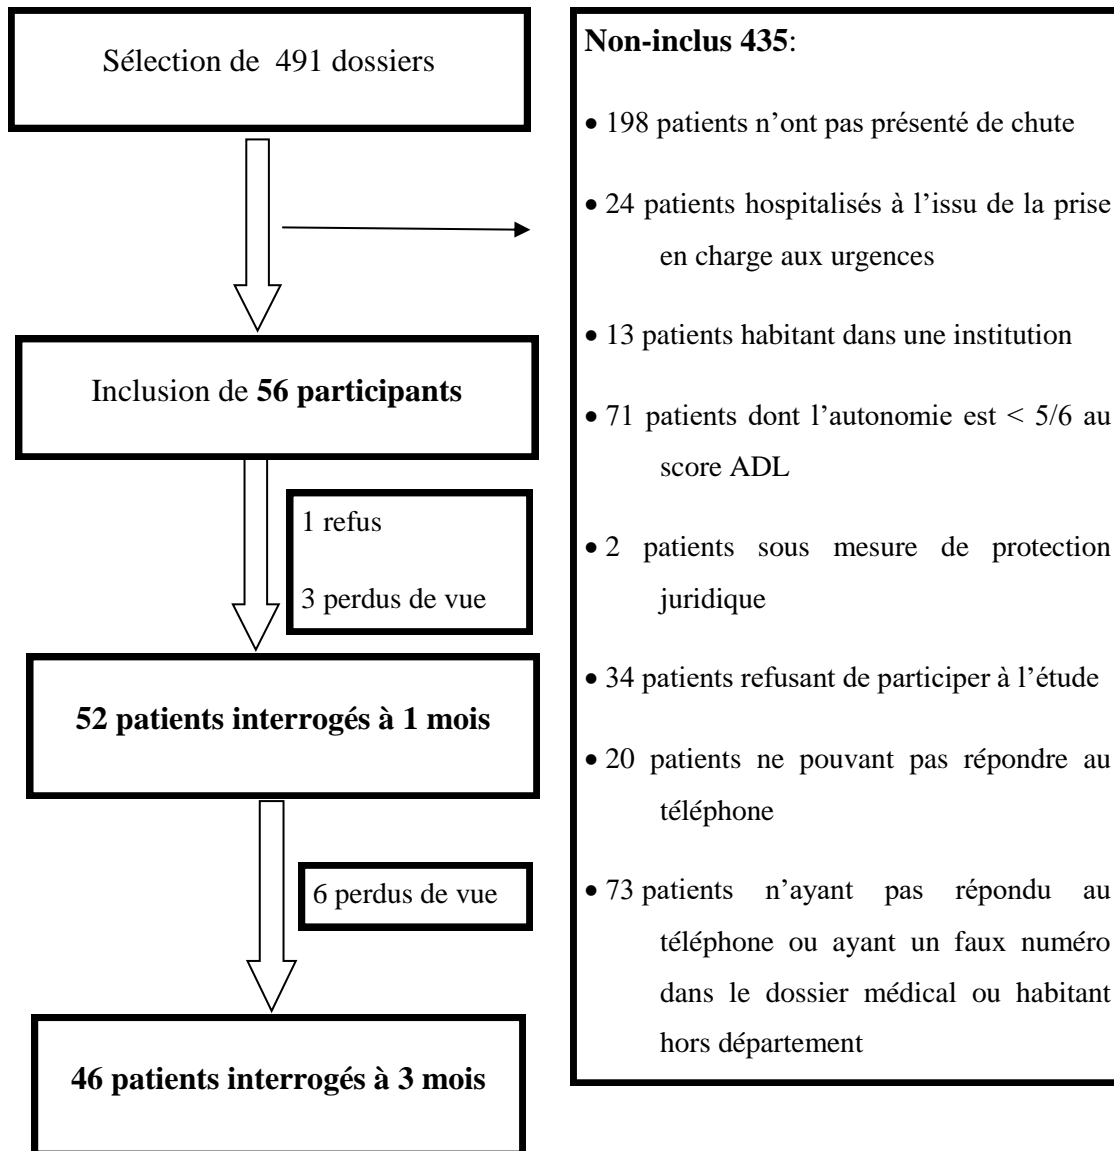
Sélection de 491 dossiers

Inclusion de **56 participants**

1 refus

3 perdus de vue

**52 patients interrogés à 1 mois**

6 perdus de vue

**46 patients interrogés à 3 mois**

**Non-inclus 435**:

• 198 patients n'ont pas présenté de chute

• 24 patients hospitalisés à l'issu de la prise en charge aux urgences

• 13 patients habitant dans une institution

• 71 patients dont l'autonomie est < 5/6 au score ADL

• 2 patients sous mesure de protection juridique

• 34 patients refusant de participer à l'étude

• 20 patients ne pouvant pas répondre au téléphone

• 73 patients n'ayant pas répondu au téléphone ou ayant un faux numéro dans le dossier médical ou habitant hors département